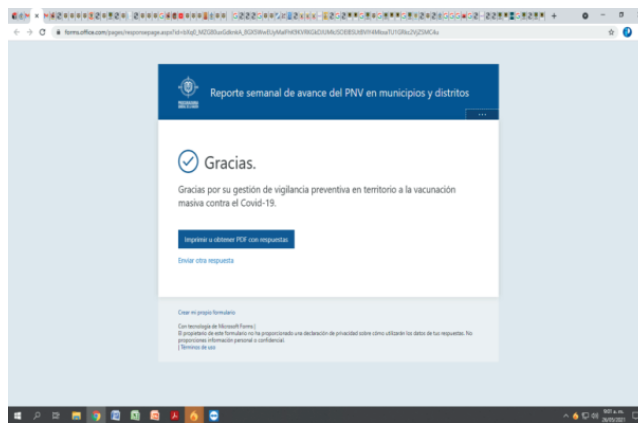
forms.office.com/pages/responsepage.aspx?id=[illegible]

Reporte semanal de avance del PNV en municipios y distritos

Gracias.

Gracias por su gestión de vigilancia preventiva en territorio a la vacunación masiva contra el Covid-19.

Imprimir u obtener PDF con respuestas

Enviar otra respuesta

Crear mi propio formulario

Con tecnología de Microsoft Forms |
El propietario de este formulario no ha proporcionado una declaración de privacidad sobre cómo utilizarán los datos de tus respuestas. No proporciones información personal o confidencial.
| Términos de uso

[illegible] a. m.
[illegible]/05/2021